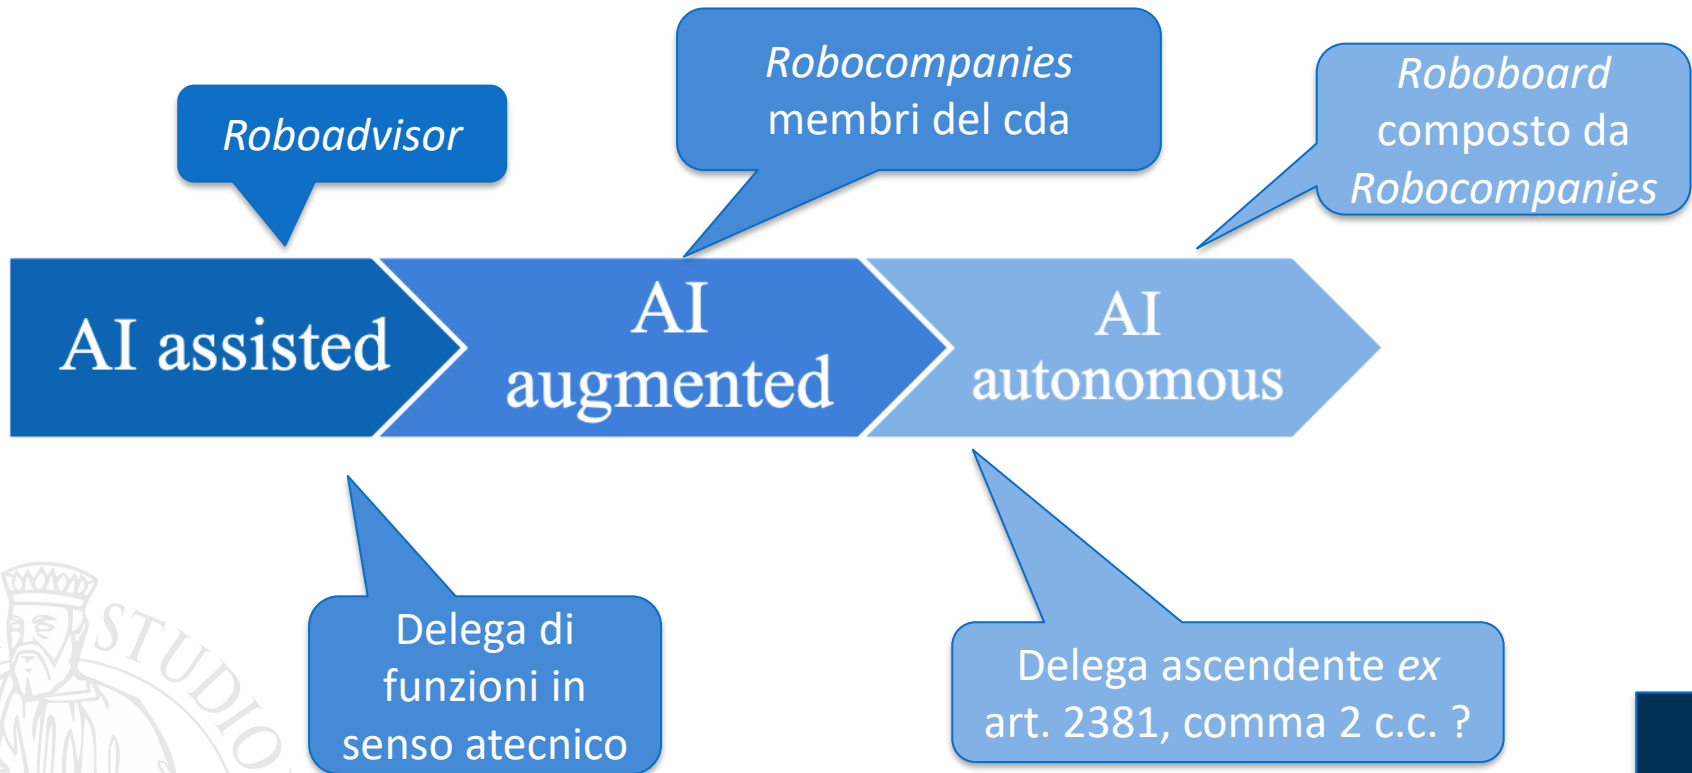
Roboadvisor

Robocompanies membri del cda

Roboboard composto da Robocompanies

AI assisted

AI augmented

AI autonomous

Delega di funzioni in senso atecnico

Delega ascendente ex art. 2381, comma 2 c.c. ?

STUDIO